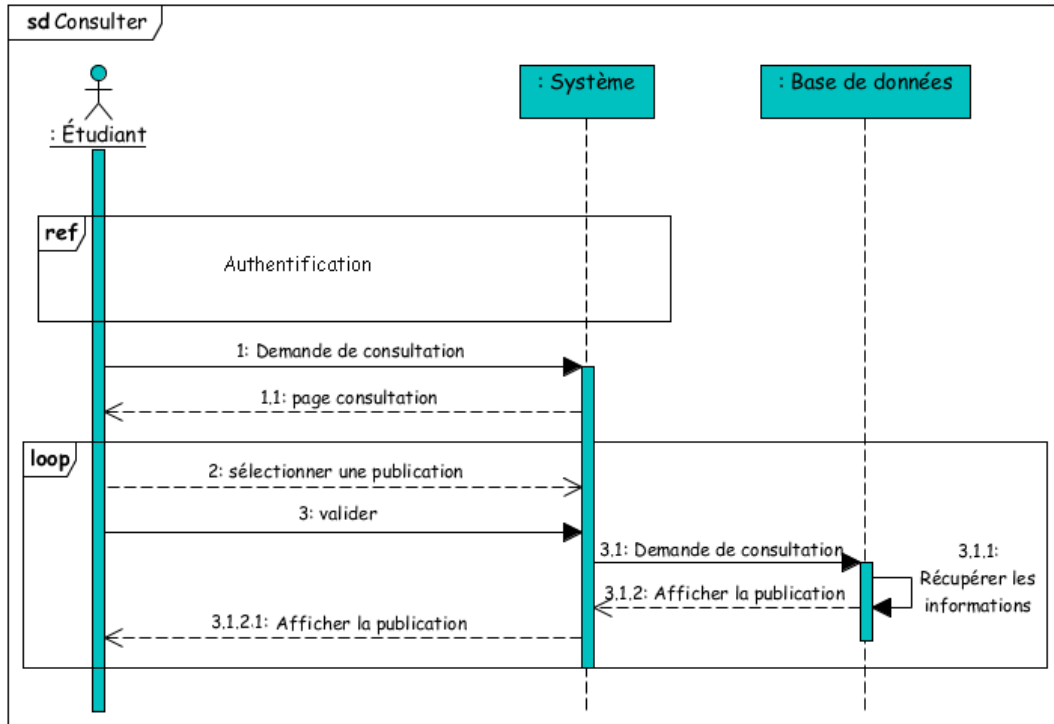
sd Consulter

: Étudiant

: Système

: Base de données

ref

Authentification

1: Demande de consultation

1.1: page consultation

loop

2: sélectionner une publication

3: valider

3.1: Demande de consultation

3.1.1: Récupérer les informations

3.1.2: Afficher la publication

3.1.2.1: Afficher la publication